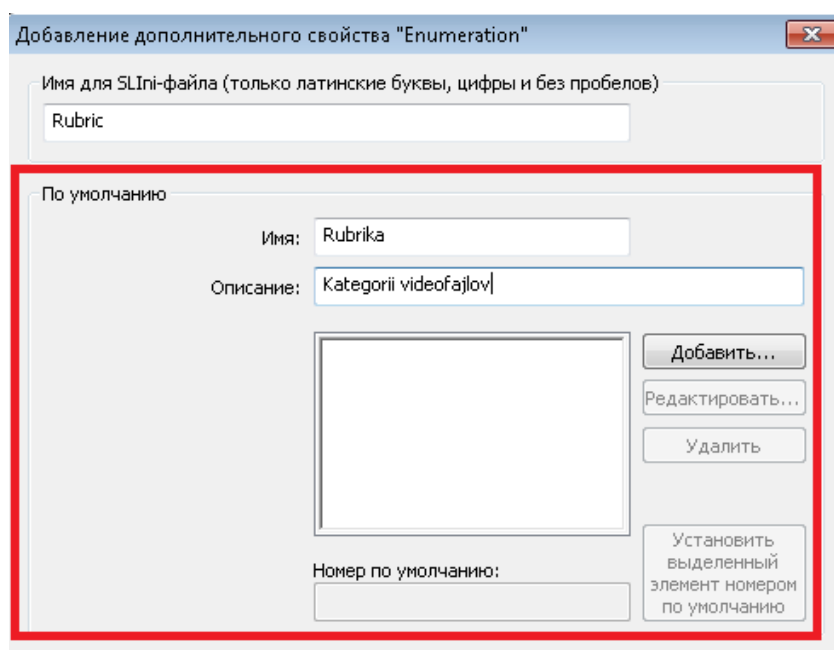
Добавление дополнительного свойства "Enumeration"

Имя для SLIni-файла (только латинские буквы, цифры и без пробелов)

Rubric

По умолчанию

Имя: Rubrika

Описание: Kategorii videofajlov

Добавить...

Редактировать...

Удалить

Номер по умолчанию:

Установить выделенный элемент номером по умолчанию